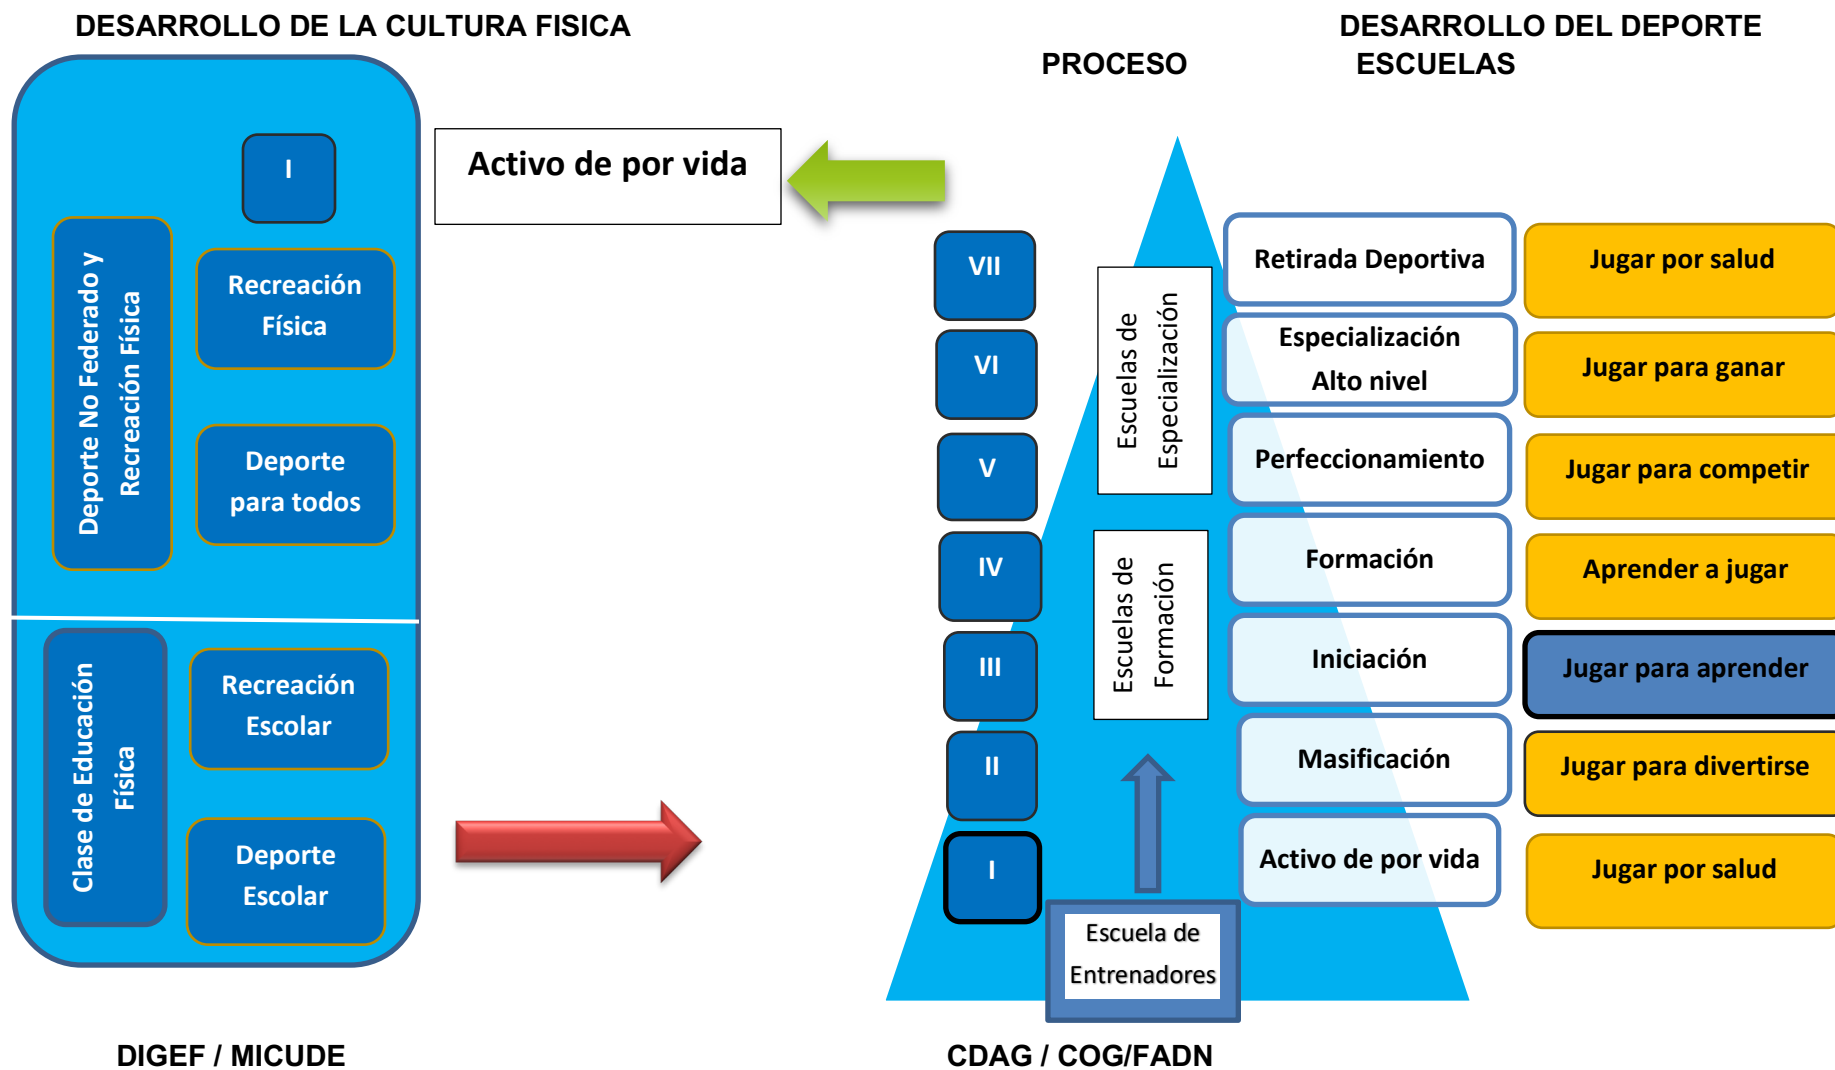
DESARROLLO DE LA CULTURA FISICA

PROCESO

DESARROLLO DEL DEPORTE
ESCUELAS

I

Deporte No Federado y Recreación Física

Recreación Física

Deporte para todos

Clase de Educación Física

Recreación Escolar

Deporte Escolar

Activo de por vida

VII

VI

V

IV

III

II

I

Escuelas de Especialización

Escuelas de Formación

Escuela de Entrenadores

Retirada Deportiva

Especialización Alto nivel

Perfeccionamiento

Formación

Iniciación

Masificación

Activo de por vida

Jugar por salud

Jugar para ganar

Jugar para competir

Aprender a jugar

Jugar para aprender

Jugar para divertirse

Jugar por salud

DIGEF / MICUDE

CDAG / COG/FADN